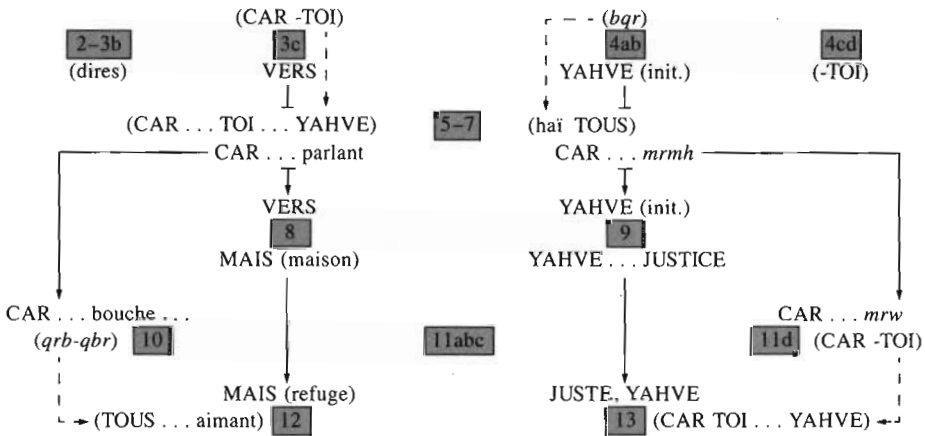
2–3b
(dires)

(CAR -TOI)
3c
VERS

(bqr)
4ab
YAHVE (init.)

4cd
(-TOI)

(CAR . . . TOI . . . YAHVE)

5–7

(haï TOUS)

CAR . . . parlant

CAR . . . mrmh

VERS
8
MAIS (maison)

YAHVE (init.)
9
YAHVE . . . JUSTICE

CAR . . . bouche . . .
(qrb-qbr) 10

11abc

CAR . . . mrw
11d (CAR -TOI)

MAIS (refuge)
(TOUS . . . aimant) 12

JUSTE, YAHVE
13 (CAR TOI . . . YAHVE)